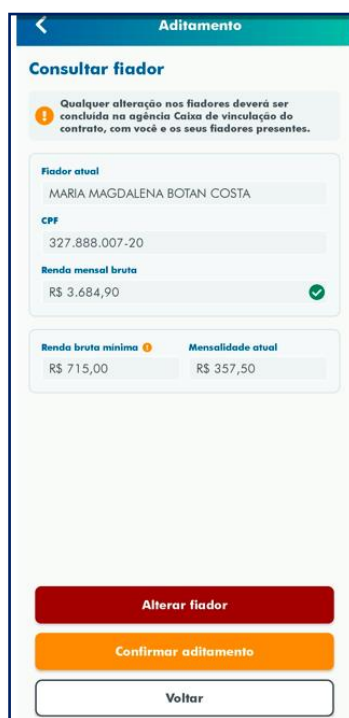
Aditamento

Consultar fiador

Qualquer alteração nos fiadores deverá ser concluída na agência Caixa de vinculação do contrato, com você e os seus fiadores presentes.

Fiador atual
MARIA MAGDALENA BOTAN COSTA
CPF
327.888.007-20
Renda mensal bruta
R$ 3.684,90

Renda bruta mínima
R$ 715,00
Mensalidade atual
R$ 357,50

Alterar fiador
Confirmar aditamento
Voltar